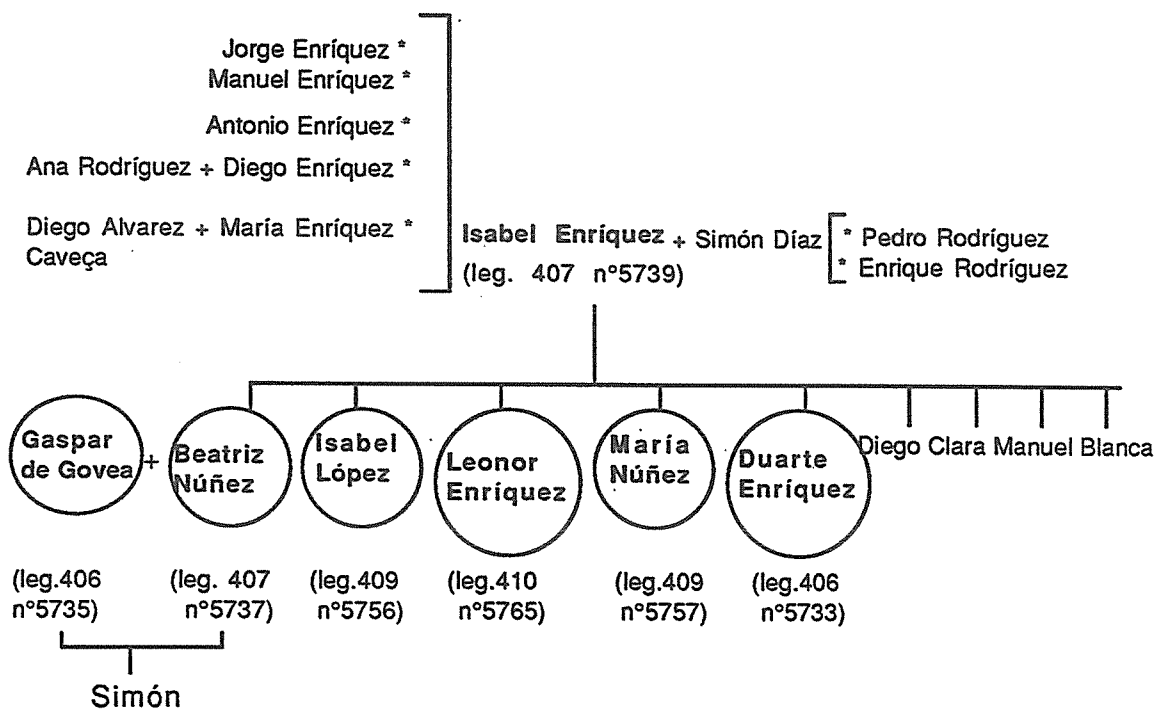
Jorge Enríquez *
Manuel Enríquez *
Antonio Enríquez *
Ana Rodríguez + Diego Enríquez *
Diego Alvarez + María Enríquez *
Caveça

Isabel Enríquez + Simón Díaz
(leg. 407 n°5739)

* Pedro Rodríguez
* Enrique Rodríguez

Gaspar de Govea + Beatriz Núñez
Isabel López
Leonor Enríquez
María Núñez
Duarte Enríquez
Diego Clara Manuel Blanca

(leg.406 n°5735)
(leg. 407 n°5737)
(leg.409 n°5756)
(leg.410 n°5765)
(leg.409 n°5757)
(leg.406 n°5733)

Simón